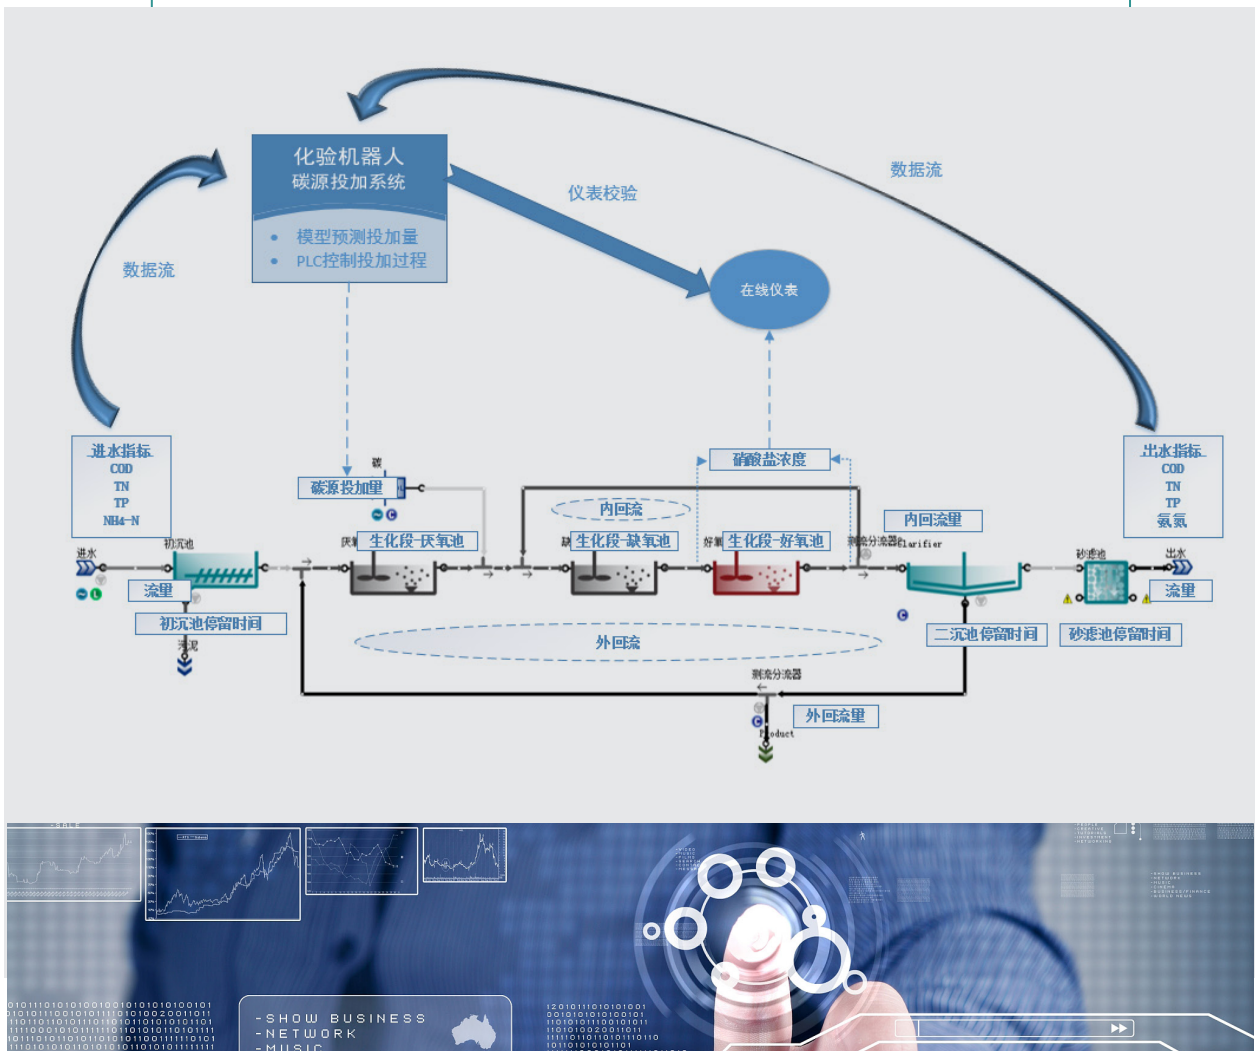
化验机器人
碳源投加系统

• 模型预测投加量
• PLC控制投加过程

数据流

仪表校验

数据流

在线仪表

进水指标
COD
TN
TP
NH4-N

碳源投加量

硝酸盐浓度

出水指标
COD
TN
TP
氨氮

内回流

内回流量

进水

初沉池

厌氧

生化段-厌氧池

缺氧

生化段-缺氧池

好氧

生化段-好氧池

剩余分流器

Clarifier

砂滤池

出水

流量

初沉池停留时间

污泥

外回流

二沉池停留时间

砂滤池停留时间

流量

剩余分流器

外回流量

Product

-SHOW BUSINESS
-NETWORK
-MUSIC